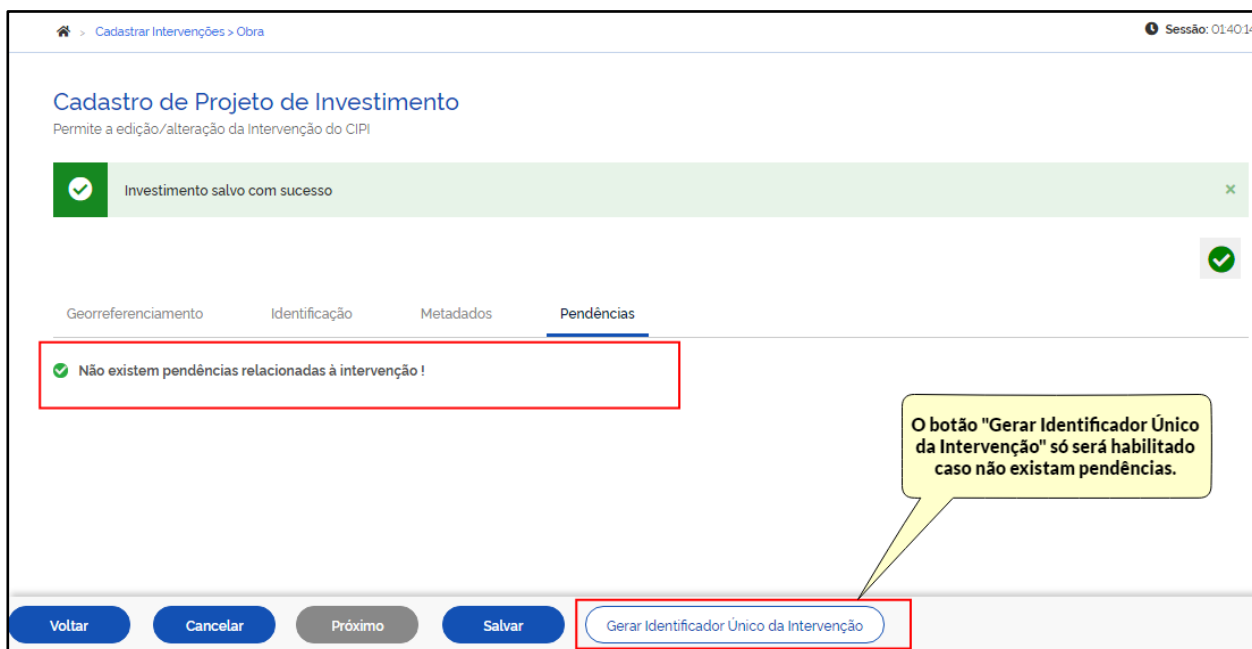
> Cadastrar Intervenções > Obra

Sessão: 01:40:1

Cadastro de Projeto de Investimento

Permite a edição/alteração da Intervenção do CIPI

Investimento salvo com sucesso

×

Georreferenciamento Identificação Metadados Pendências

Não existem pendências relacionadas à intervenção !

O botão "Gerar Identificador Único da Intervenção" só será habilitado caso não existam pendências.

Voltar Cancelar Próximo Salvar Gerar Identificador Único da Intervenção